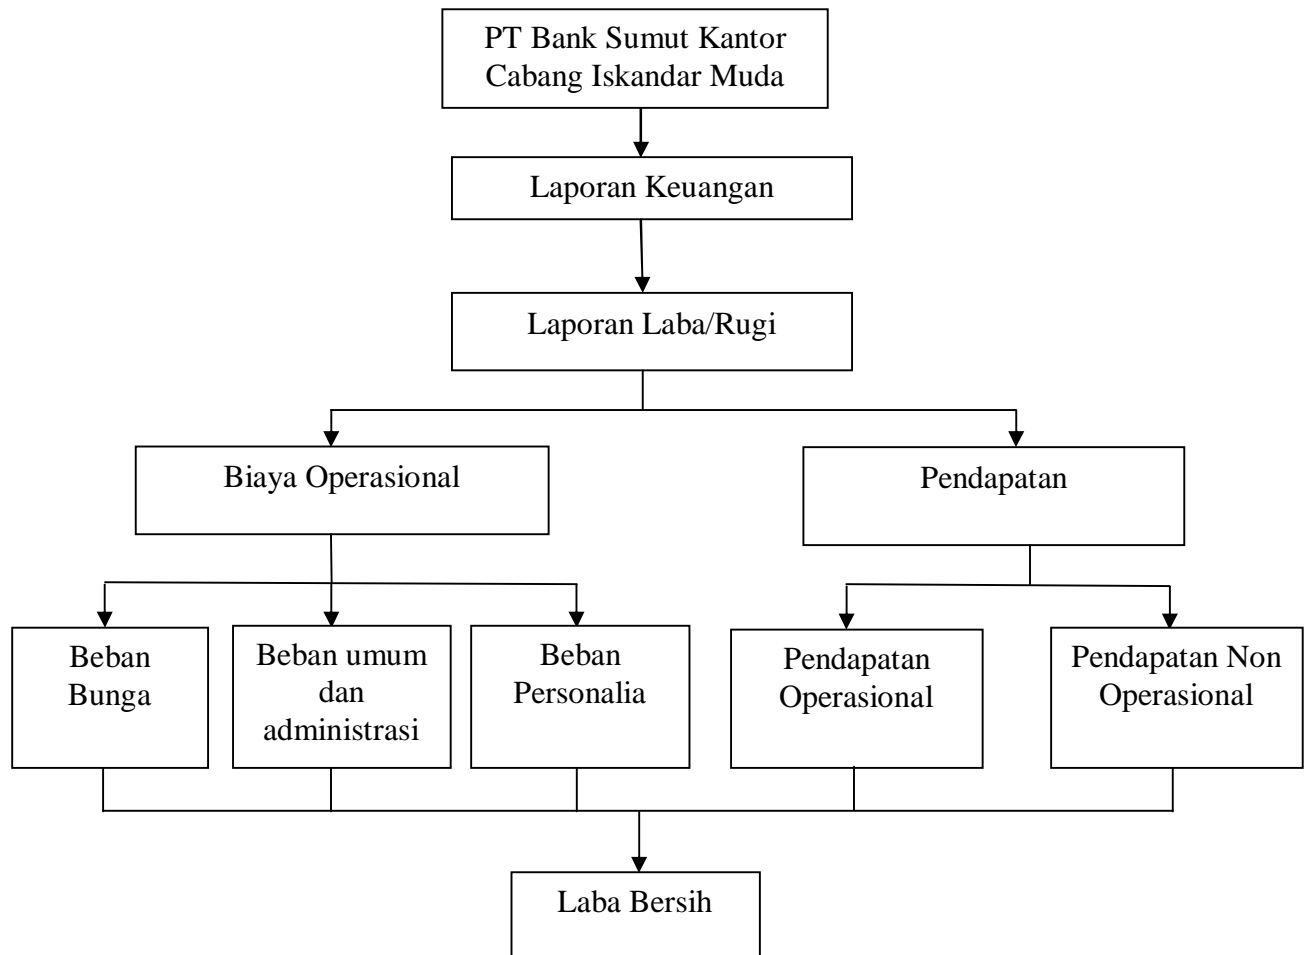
PT Bank Sumut Kantor Cabang Iskandar Muda

Laporan Keuangan

Laporan Laba/Rugi

Biaya Operasional

Pendapatan

Beban Bunga

Beban umum dan administrasi

Beban Personalia

Pendapatan Operasional

Pendapatan Non Operasional

Laba Bersih